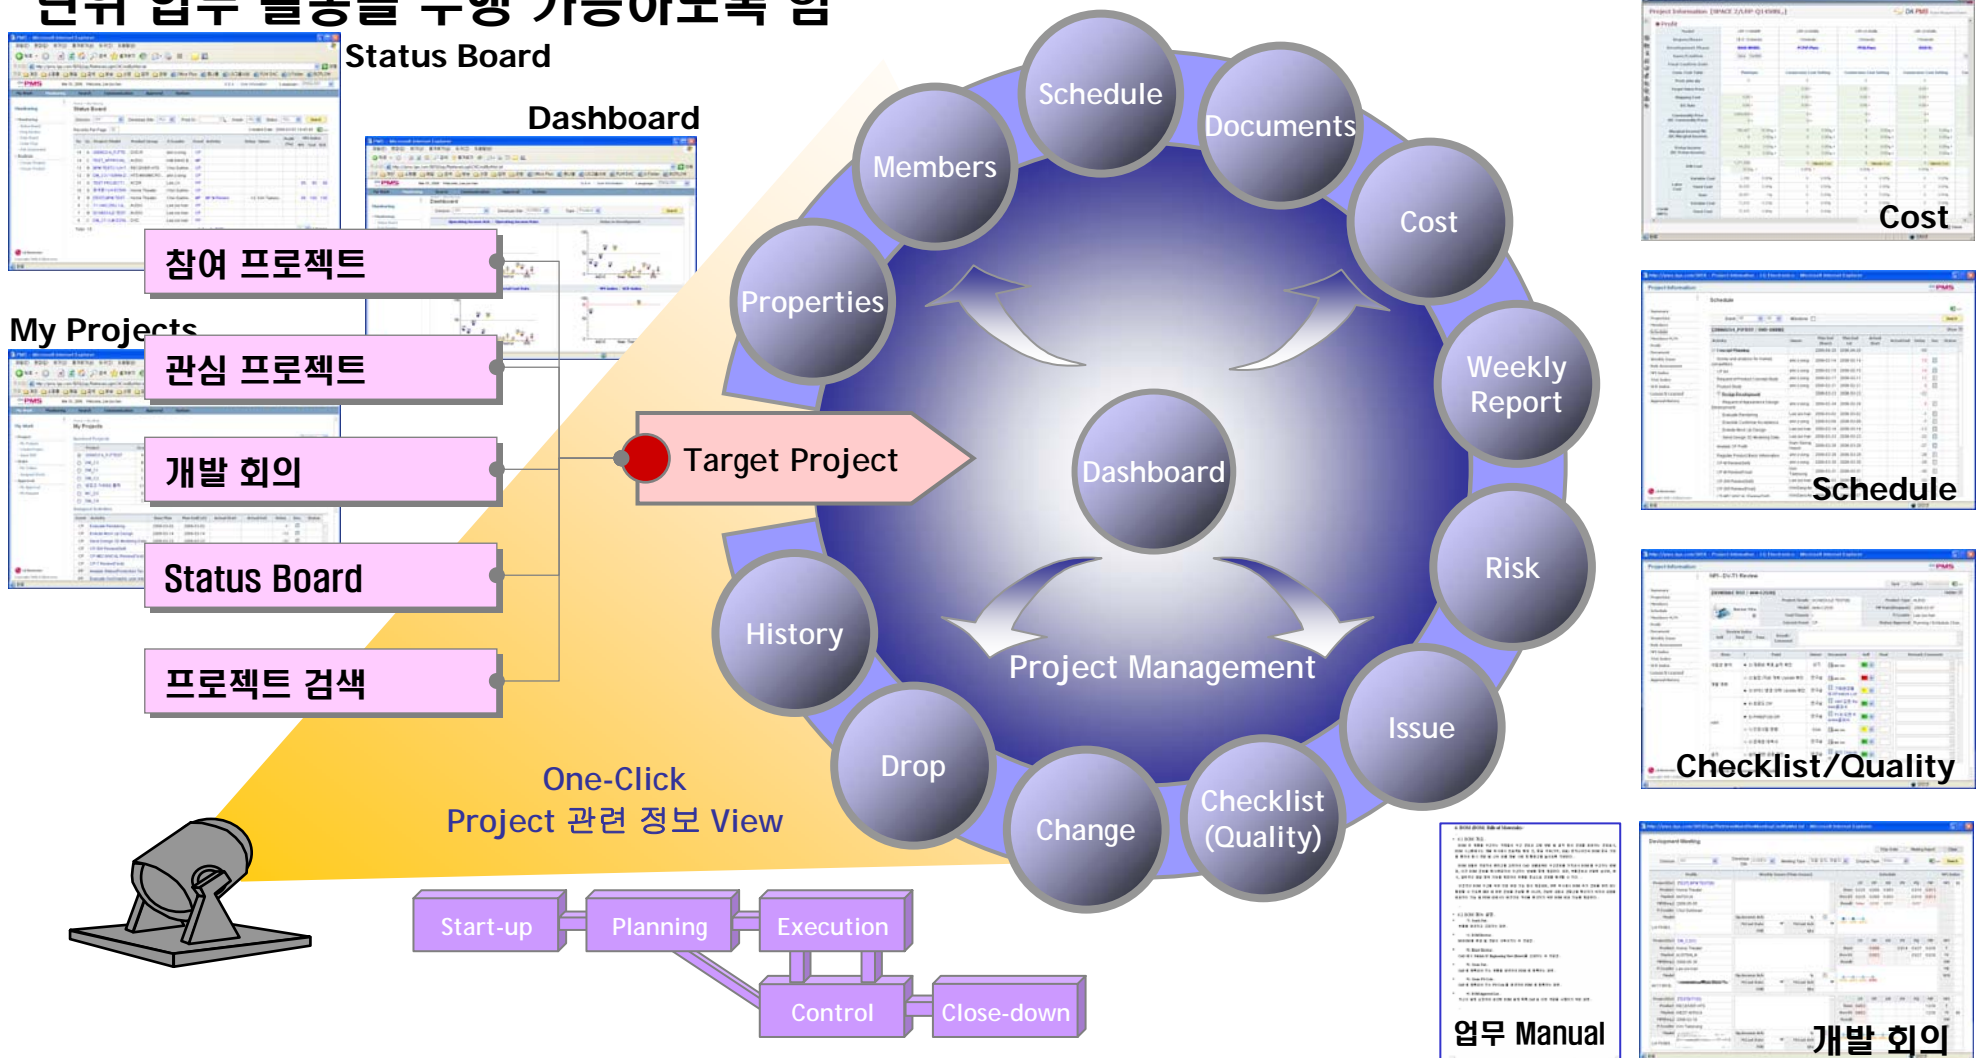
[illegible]

Status Board

Dashboard

My Projects

참여 프로젝트

관심 프로젝트

개발 회의

Status Board

프로젝트 검색

Target Project

Schedule

Documents

Members

Cost

Properties

Weekly Report

Dashboard

Risk

History

Project Management

Issue

Drop

Change

Checklist (Quality)

One-Click
Project 관련 정보 View

Start-up

Planning

Execution

Control

Close-down

Cost

Schedule

Checklist/Quality

업무 Manual

개발 회의